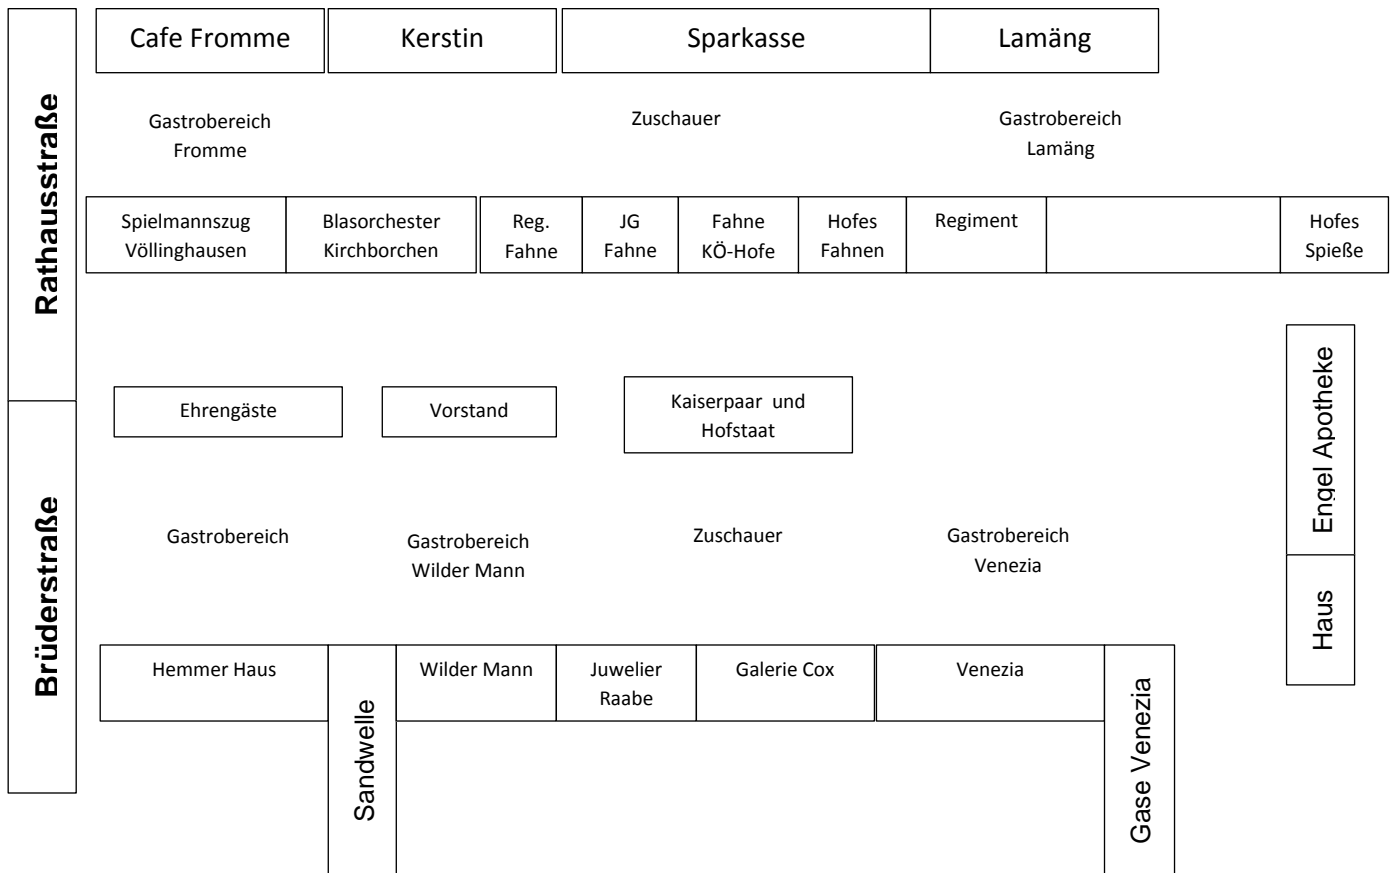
Rathausstraße

Cafe Fromme

Kerstin

Sparkasse

Lamäng

Gastrobereich Fromme

Zuschauer

Gastrobereich Lamäng

Spielmannszug Völlinghausen

Blasorchester Kirchborchen

Reg. Fahne

JG Fahne

Fahne KÖ-Hofe

Hofes Fahnen

Regiment

Hofes Spieße

Engel Apotheke

Haus

Ehrengäste

Vorstand

Kaiserpaar und Hofstaat

Brüderstraße

Gastrobereich

Gastrobereich Wilder Mann

Zuschauer

Gastrobereich Venezia

Hemmer Haus

Sandwelle

Wilder Mann

Juwelier Raabe

Galerie Cox

Venezia

Gase Venezia